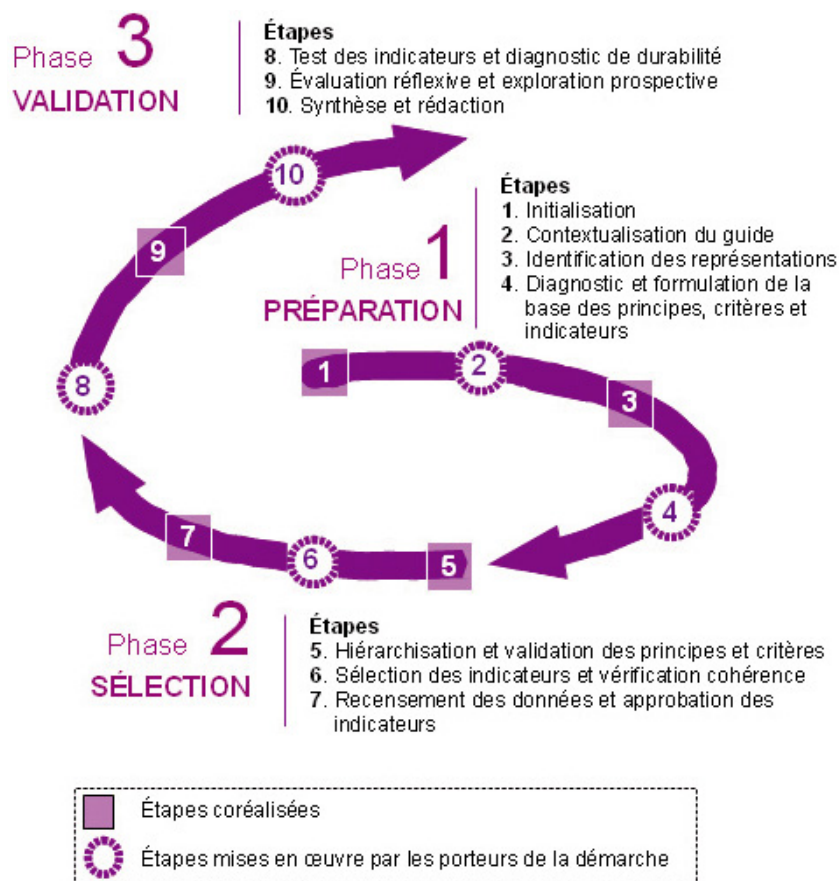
Phase 3
VALIDATION

Étapes
8. Test des indicateurs et diagnostic de durabilité
9. Évaluation réflexive et exploration prospective
10. Synthèse et rédaction

Étapes
1. Initialisation
2. Contextualisation du guide
3. Identification des représentations
4. Diagnostic et formulation de la base des principes, critères et indicateurs

Phase 1
PRÉPARATION

10
9
8
1
2
3
4
5
6
7

Phase 2
SÉLECTION

Étapes
5. Hiérarchisation et validation des principes et critères
6. Sélection des indicateurs et vérification cohérence
7. Recensement des données et approbation des indicateurs

Étapes coréalisées
Étapes mises en œuvre par les porteurs de la démarche